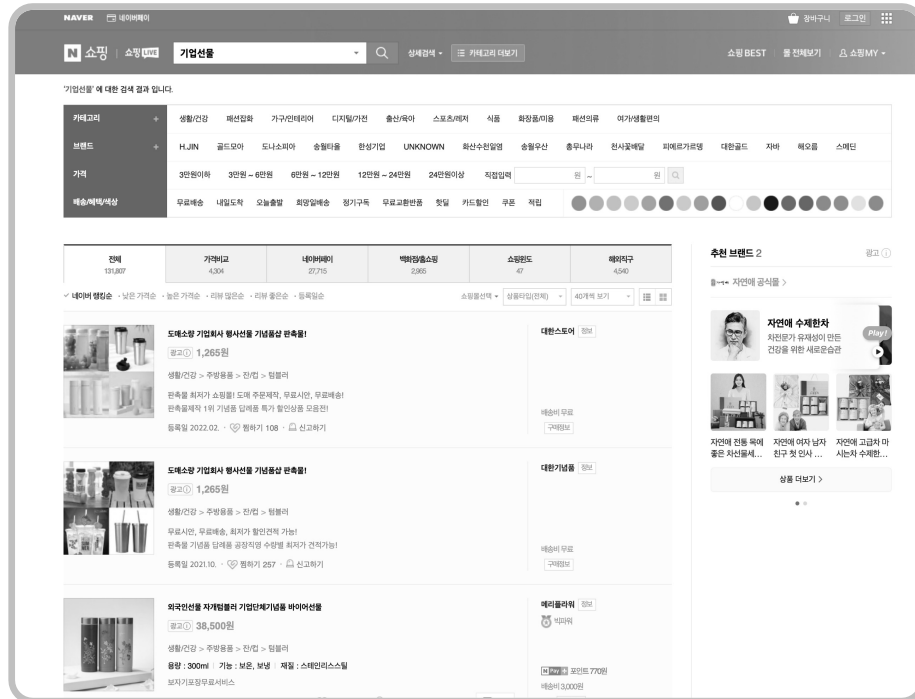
NAVER 네이버페이

장바구니 로그인

N 쇼핑 | 쇼핑 LIVE 기업선물 상세검색 카테고리 더보기

쇼핑BEST | 몰 전체보기 | 쇼핑MY

'기업선물' 에 대한 검색 결과 입니다.

| 카테고리 | 생활/건강 패션잡화 가구/인테리어 디지털/가전 출산/육아 스포츠/레저 식품 화장품/미용 패션의류 여가/생활편의 |
|---|---|
| 브랜드 | H.JIN 골드모아 도나소피아 송월타올 한성기업 UNKNOWN 화산수천일염 송월우산 홍무나라 천사꽃배달 피에르가르뎅 대한골드 자바 해오름 스메딘 |
| 가격 | 3만원이하 3만원 ~ 6만원 6만원 ~ 12만원 12만원 ~ 24만원 24만원이상 직접입력 원 ~ 원 |
| 배송/혜택/색상 | 무료배송 내일도착 오늘출발 희망일배송 정기구독 무료교환반품 핫딜 카드할인 쿠폰 적립 |

| 전체 131,807 | 가격비교 4,304 | 네이버페이 27,715 | 백화점/홈쇼핑 2,965 | 쇼핑윈도 47 | 해외직구 4,540 |
|---|---|---|---|---|---|

✓ 네이버 랭킹순 · 낮은 가격순 · 높은 가격순 · 리뷰 많은순 · 리뷰 좋은순 · 등록일순

쇼핑몰선택 상품타입(전체) 40개씩 보기

도매소량 기업회사 행사선물 기념품샵 판촉물!
광고 1,265원
생활/건강 > 주방용품 > 잔/컵 > 텀블러
판촉물 최저가 쇼핑몰! 도매 주문제작, 무료시안, 무료배송!
판촉물제작 1위 기념품 답례품 특가 할인상품 모음전!
등록일 2022.02. · 찜하기 108 · 신고하기
대한스토어 정보
배송비 무료
구매정보

도매소량 기업회사 행사선물 기념품샵 판촉물!
광고 1,265원
생활/건강 > 주방용품 > 잔/컵 > 텀블러
무료시안, 무료배송, 최저가 할인견적 가능!
판촉물 기념품 답례품 공장직영 수량별 최저가 견적가능!
등록일 2021.10. · 찜하기 257 · 신고하기
대한기념품 정보
배송비 무료
구매정보

외국인선물 자개텀블러 기업단체기념품 바이어선물
광고 38,500원
생활/건강 > 주방용품 > 잔/컵 > 텀블러
용량 : 300ml | 기능 : 보온, 보냉 | 재질 : 스테인리스스틸
보자기포장무료서비스
메리플라워 정보
빅파워
N Pay 포인트 770원
배송비 3,000원

추천 브랜드 2
광고
자연애 공식몰 >
자연애 수제한차
차전문가 유재성이 만든 건강을 위한 새로운순관
Play!
자연애 전통 목애 좋은 자선물세...
자연애 여자 남자 친구 첫 인사 ...
자연애 고급차 마시는차 수제한...
상품 더보기 >